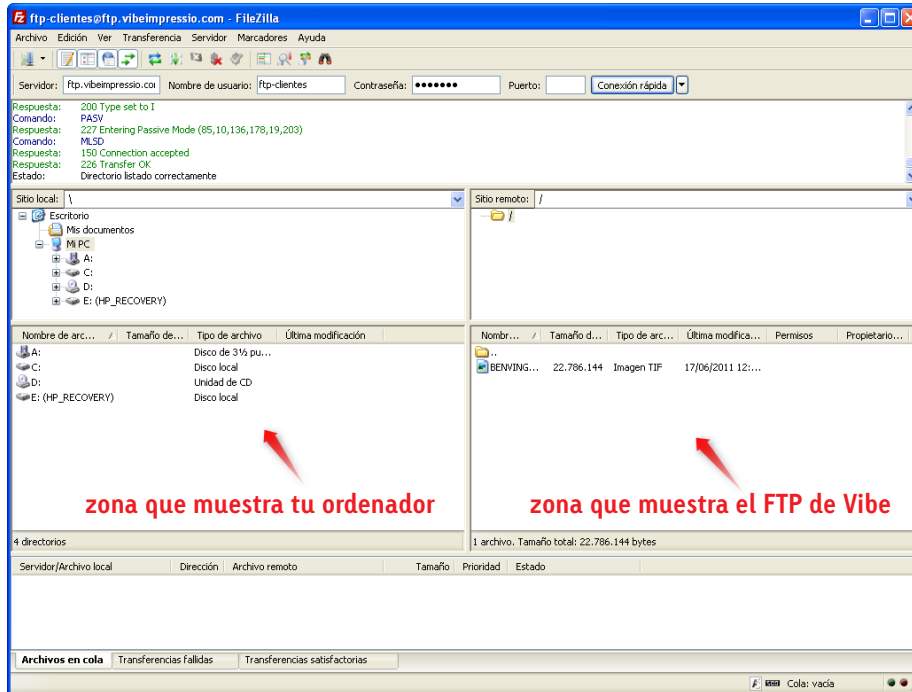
ftp-clientes@ftp.vibeimpressio.com - FileZilla

Archivo Edición Ver Transferencia Servidor Marcadores Ayuda

Servidor: ftp.vibeimpressio.coi Nombre de usuario: ftp-clientes Contraseña: ••••••• Puerto: Conexión rápida

Respuesta: 200 Type set to I
Comando: PASV
Respuesta: 227 Entering Passive Mode (85,10,136,178,19,203)
Comando: MLSD
Respuesta: 150 Connection accepted
Respuesta: 226 Transfer OK
Estado: Directorio listado correctamente

Sitio local: \

Escritorio
Mis documentos
Mi PC
A:
C:
D:
E: (HP_RECOVERY)

Sitio remoto: /

/

| Nombre de arc... | Tamaño de... | Tipo de archivo | Última modificación |
|---|---|---|---|
| A: | | Disco de 3½ pu... | |
| C: | | Disco local | |
| D: | | Unidad de CD | |
| E: (HP_RECOVERY) | | Disco local | |

| Nombr... | Tamaño d... | Tipo de arc... | Última modifica... | Permisos | Propietario... |
|---|---|---|---|---|---|
| .. | | | | | |
| BENVING... | 22.786.144 | Imagen TIF | 17/06/2011 12:... | | |

zona que muestra tu ordenador

zona que muestra el FTP de Vibe

4 directorios

1 archivo. Tamaño total: 22.786.144 bytes

Servidor/Archivo local Dirección Archivo remoto Tamaño Prioridad Estado

Archivos en cola Transferencias fallidas Transferencias satisfactorias

Cola: vacía